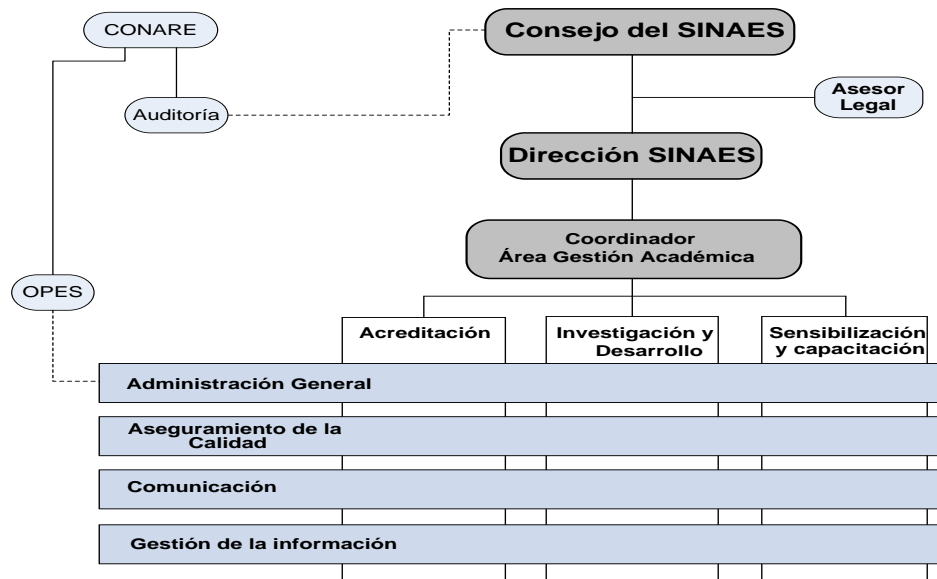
CONARE

Consejo del SINAES

Auditoría

Asesor Legal

Dirección SINAES

Coordinador
Área Gestión Académica

OPES

Acreditación

Investigación y Desarrollo

Sensibilización y capacitación

Administración General

Aseguramiento de la Calidad

Comunicación

Gestión de la información